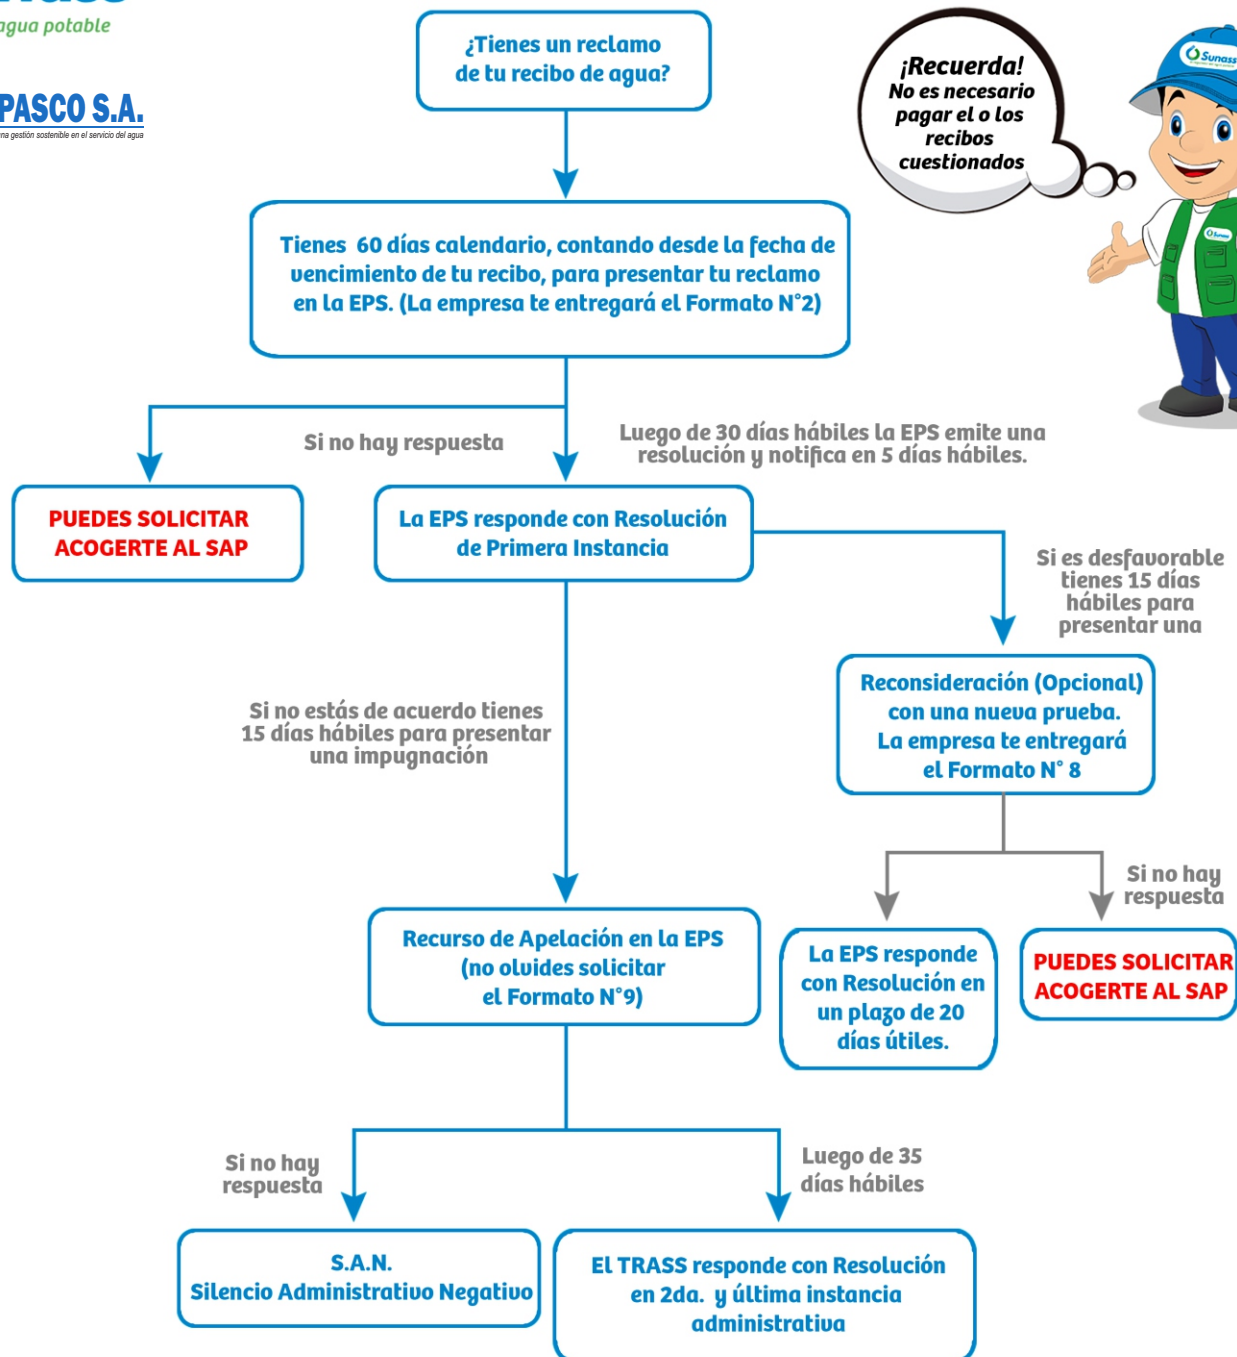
agua potable

PASCO S.A.
na gestión sostenible en el servicio del agua

¿Tienes un reclamo de tu recibo de agua?

¡Recuerda! No es necesario pagar el o los recibos cuestionados

Sunass

Tienes 60 días calendario, contando desde la fecha de vencimiento de tu recibo, para presentar tu reclamo en la EPS. (La empresa te entregará el Formato N°2)

Si no hay respuesta

Luego de 30 días hábiles la EPS emite una resolución y notifica en 5 días hábiles.

PUEDES SOLICITAR ACOGERTE AL SAP

La EPS responde con Resolución de Primera Instancia

Si es desfavorable tienes 15 días hábiles para presentar una

Reconsideración (Opcional) con una nueva prueba. La empresa te entregará el Formato N° 8

Si no estás de acuerdo tienes 15 días hábiles para presentar una impugnación

Si no hay respuesta

Recurso de Apelación en la EPS (no olvides solicitar el Formato N°9)

La EPS responde con Resolución en un plazo de 20 días útiles.

PUEDES SOLICITAR ACOGERTE AL SAP

Si no hay respuesta

Luego de 35 días hábiles

S.A.N.
Silencio Administrativo Negativo

El TRASS responde con Resolución en 2da. y última instancia administrativa